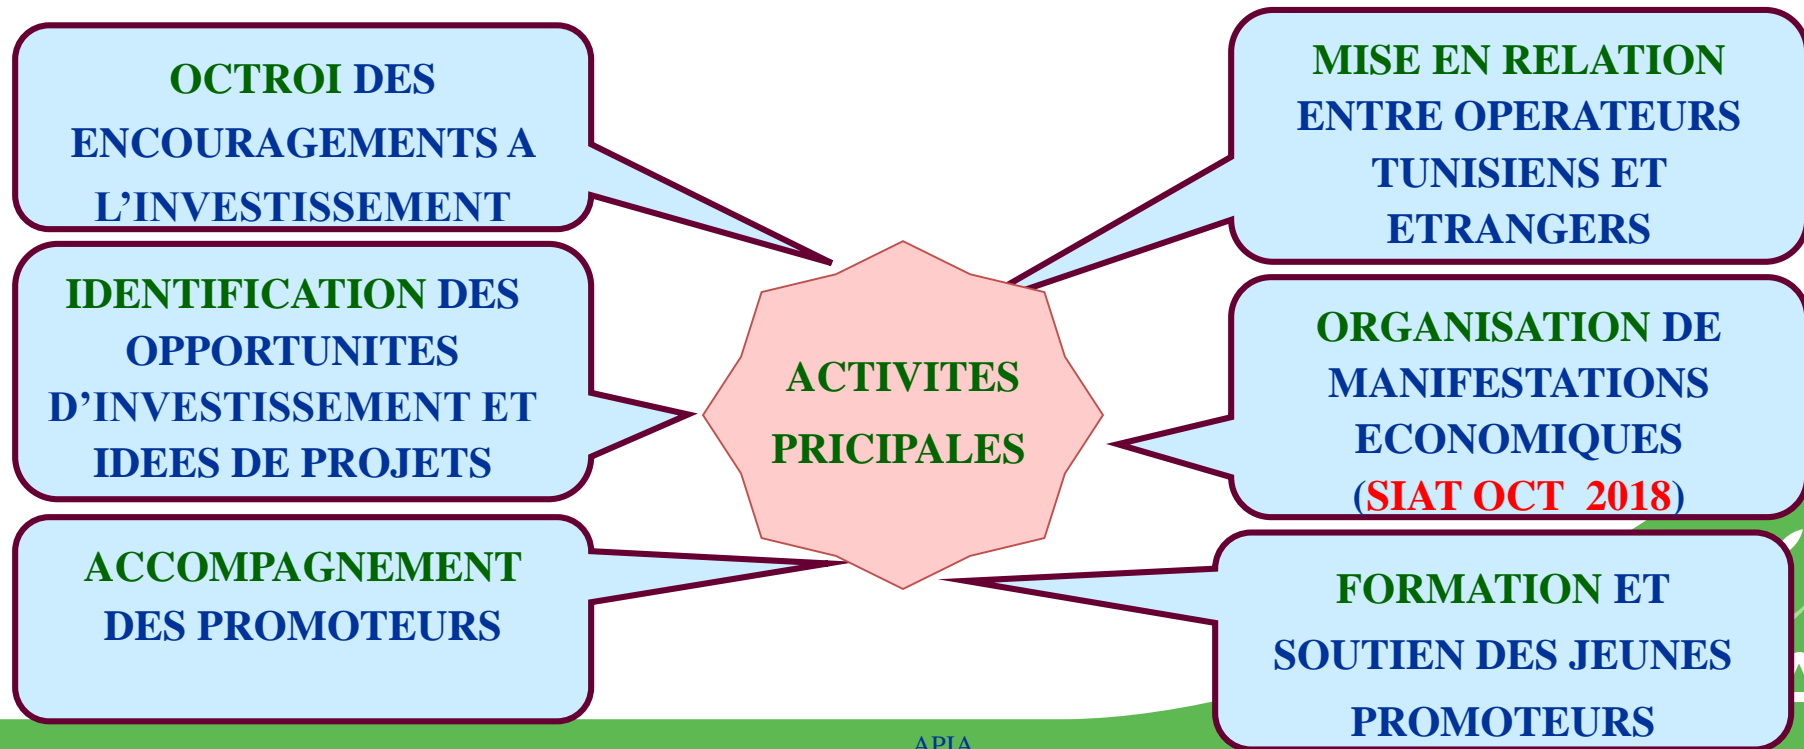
OCTROI DES ENCOURAGEMENTS A L'INVESTISSEMENT

IDENTIFICATION DES OPPORTUNITES D'INVESTISSEMENT ET IDEES DE PROJETS

ACCOMPAGNEMENT DES PROMOTEURS

ACTIVITES PRICIPALES

MISE EN RELATION ENTRE OPERATEURS TUNISIENS ET ETRANGERS

ORGANISATION DE MANIFESTATIONS ECONOMIQUES (SIAT OCT 2018)

FORMATION ET SOUTIEN DES JEUNES PROMOTEURS

APIA